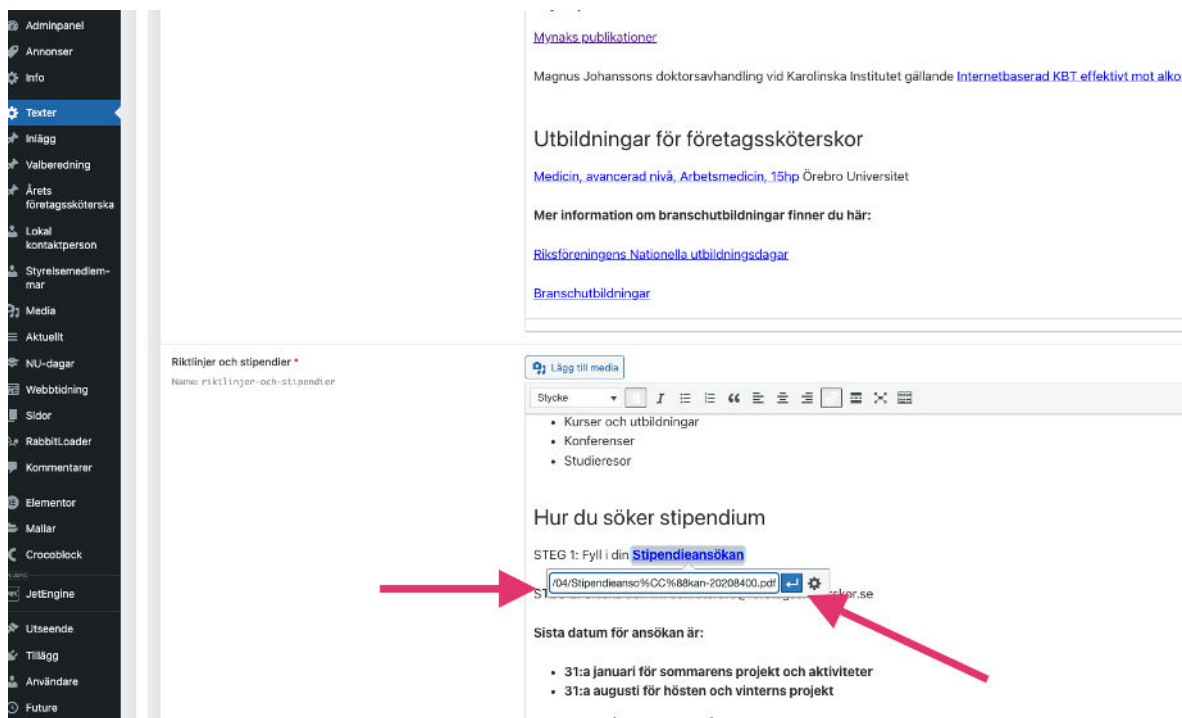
Adminpanel
Annonser
Info
Texter
Inlägg
Valberedning
Årets företagssköterska
Lokal kontaktperson
Styrelsemedlemmar
Media
Aktuellt
NU-dagar
Webbtidning
Sidor
RabbitLoader
Kommentarer
Elementor
Mallar
Crocoblock
JetEngine
Utseende
Tillägg
Användare
Future

Mynaks publikationer

Magnus Johanssons doktorsavhandling vid Karolinska Institutet gällande Internetbaserad KBT effektivt mot alko

Utbildningar för företagssköterskor

Medicin, avancerad nivå, Arbetsmedicin, 15hp Örebro Universitet

**Mer information om branschutbildningar finner du här:**

Riksföreningens Nationella utbildningsdagar

Branschutbildningar

Riktlinjer och stipendier *
Name: riktlinjer-och-stipendier

Lägg till media

Stycke

- Kurser och utbildningar
- Konferenser
- Studieresor

Hur du söker stipendium

STEG 1: Fyll i din Stipendieansökan

/04/Stipendieanso%CC%88kan-20208400.pdf

STE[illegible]skor.se

**Sista datum för ansökan är:**

- **31:a januari för sommarens projekt och aktiviteter**
- **31:a augusti för hösten och vinterns projekt**